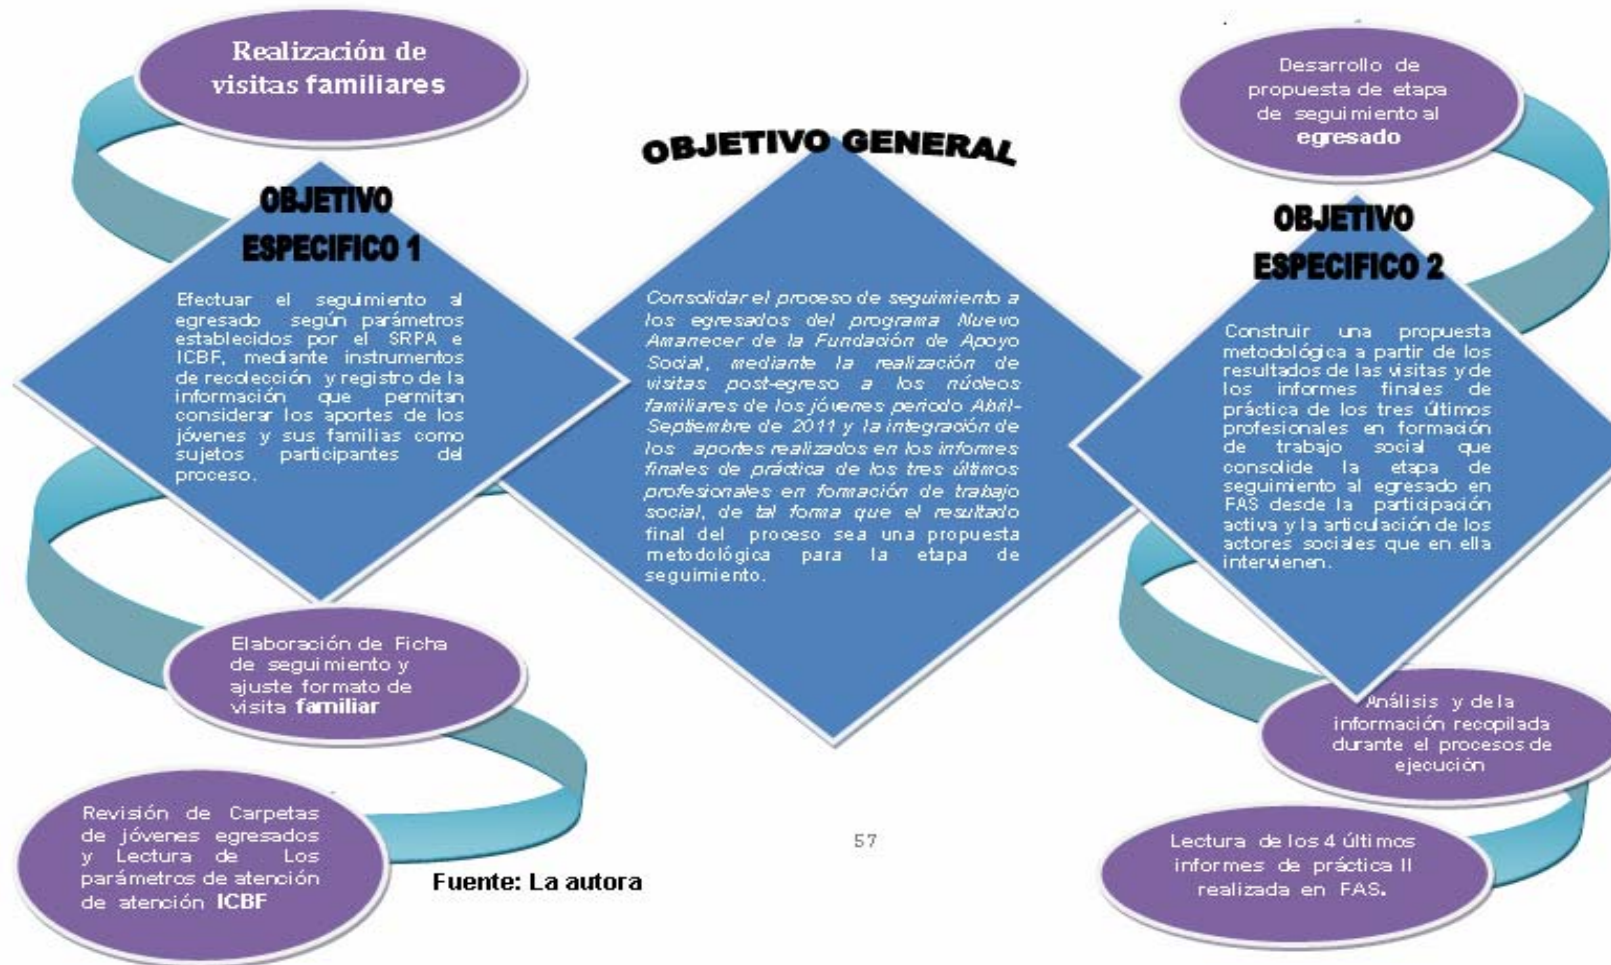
Realización de visitas familiares

OBJETIVO ESPECIFICO 1

Efectuar el seguimiento al egresado según parámetros establecidos por el SRPA e ICBF, mediante instrumentos de recolección y registro de la información que permitan considerar los aportes de los jóvenes y sus familias como sujetos participantes del proceso.

Elaboración de Ficha de seguimiento y ajuste formato de visita familiar

Revisión de Carpetas de jóvenes egresados y Lectura de Los parámetros de atención de atención ICBF

OBJETIVO GENERAL

Consolidar el proceso de seguimiento a los egresados del programa Nuevo Amanecer de la Fundación de Apoyo Social, mediante la realización de visitas post-egreso a los núcleos familiares de los jóvenes periodo Abril-Septiembre de 2011 y la integración de los aportes realizados en los informes finales de práctica de los tres últimos profesionales en formación de trabajo social, de tal forma que el resultado final del proceso sea una propuesta metodológica para la etapa de seguimiento.

57

Fuente: La autora

Desarrollo de propuesta de etapa de seguimiento al egresado

OBJETIVO ESPECIFICO 2

Construir una propuesta metodológica a partir de los resultados de las visitas y de los informes finales de práctica de los tres últimos profesionales en formación de trabajo social que consolide la etapa de seguimiento al egresado en FAS desde la participación activa y la articulación de los actores sociales que en ella intervienen.

Análisis y de la información recopilada durante el procesos de ejecución

Lectura de los 4 últimos informes de práctica II realizada en FAS.